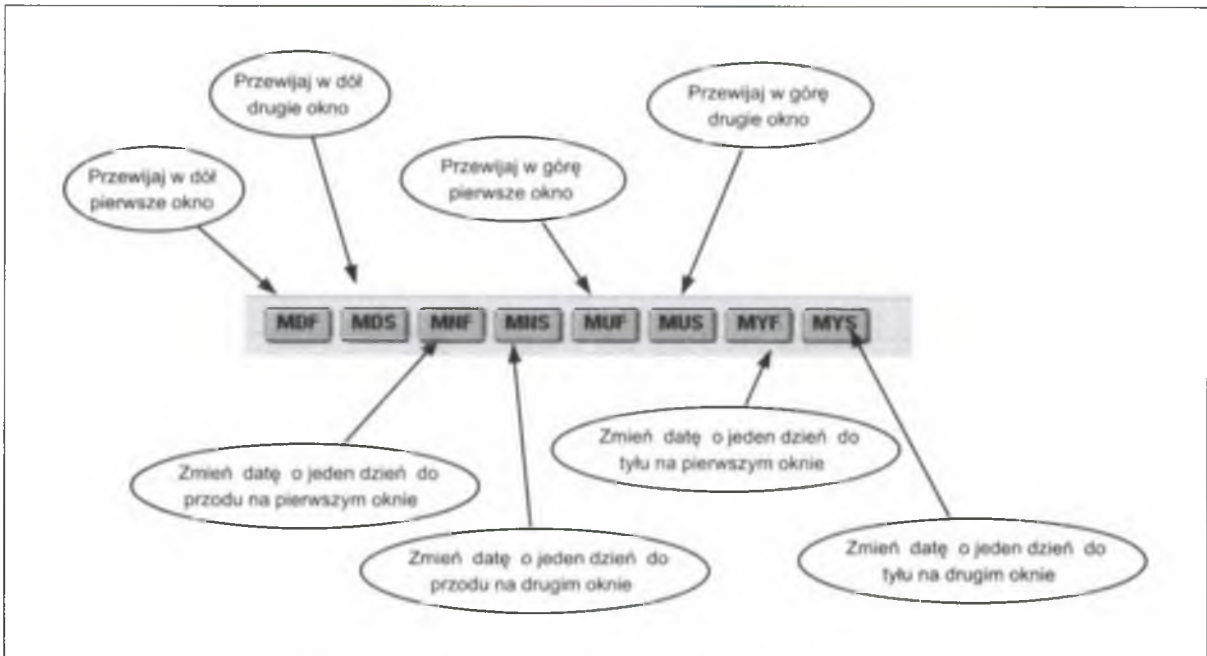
Przewijaj w dół drugie okno

Przewijaj w górę drugie okno

Przewijaj w dół pierwsze okno

Przewijaj w górę pierwsze okno

MDF MDS MNF MNS MUF MUS MYF MYS

Zmień datę o jeden dzień do tyłu na pierwszym oknie

Zmień datę o jeden dzień do przodu na pierwszym oknie

Zmień datę o jeden dzień do przodu na drugim oknie

Zmień datę o jeden dzień do tyłu na drugim oknie